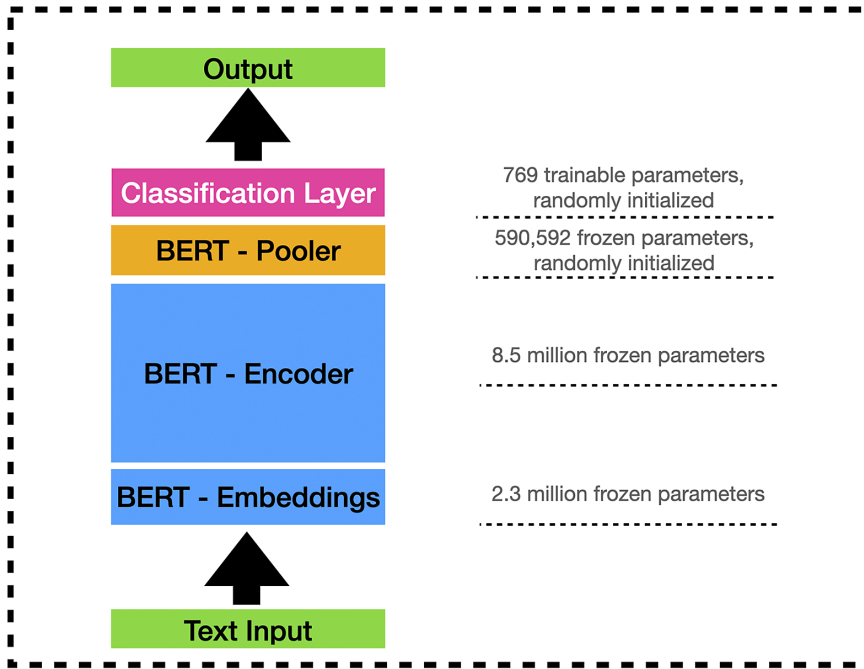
Output

Classification Layer

769 trainable parameters, randomly initialized

BERT - Pooler

590,592 frozen parameters, randomly initialized

BERT - Encoder

8.5 million frozen parameters

BERT - Embeddings

2.3 million frozen parameters

Text Input